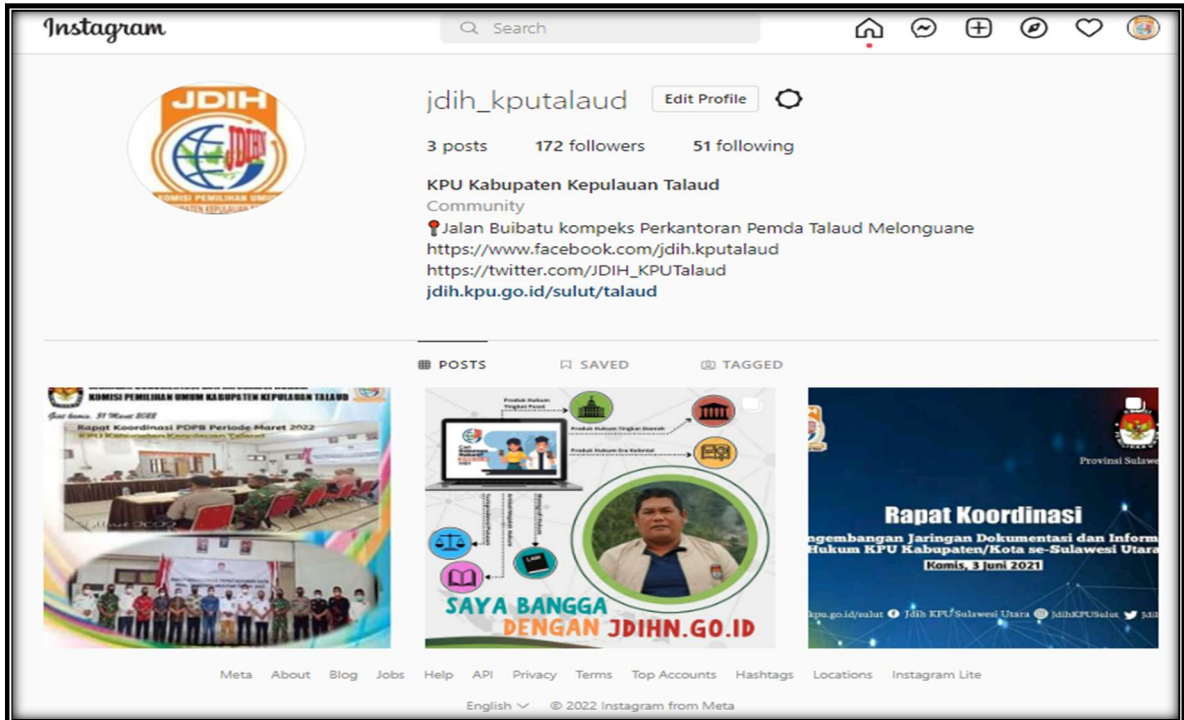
Instagram

Search

JDIH

KOMISI PEMILIHAN UMUM

jdih_kputalaud Edit Profile

3 posts 172 followers 51 following

KPU Kabupaten Kepulauan Talaud
Community
Jalan Buibatu kompeks Perkantoran Pemda Talaud Melonguane
https://www.facebook.com/jdih.kputalaud
https://twitter.com/JDIH_KPUTalaud
jdih.kpu.go.id/sulut/talaud

POSTS SAVED TAGGED

KOMISI PEMILIHAN UMUM KABUPATEN KEPULAUAN TALAUD
Rapat Koordinasi PDPB Periode Maret 2022
KPU Kabupaten Kepulauan Talaud

Produk Hukum Tingkat Pusat
Produk Hukum Tingkat Daerah
Produk Hukum Era Kolonial

SAYA BANGGA DENGAN JDIHN.GO.ID

Provinsi Sulawe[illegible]

Rapat Koordinasi
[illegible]engembangan Jaringan Dokumentasi dan Inform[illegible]
Hukum KPU Kabupaten/Kota se-Sulawesi Utara
Kamis, 3 Juni 2021

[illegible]kpu.go.id/sulut Jdih KPU Sulawesi Utara JdihKPUSulut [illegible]

Meta About Blog Jobs Help API Privacy Terms Top Accounts Hashtags Locations Instagram Lite

English © 2022 Instagram from Meta